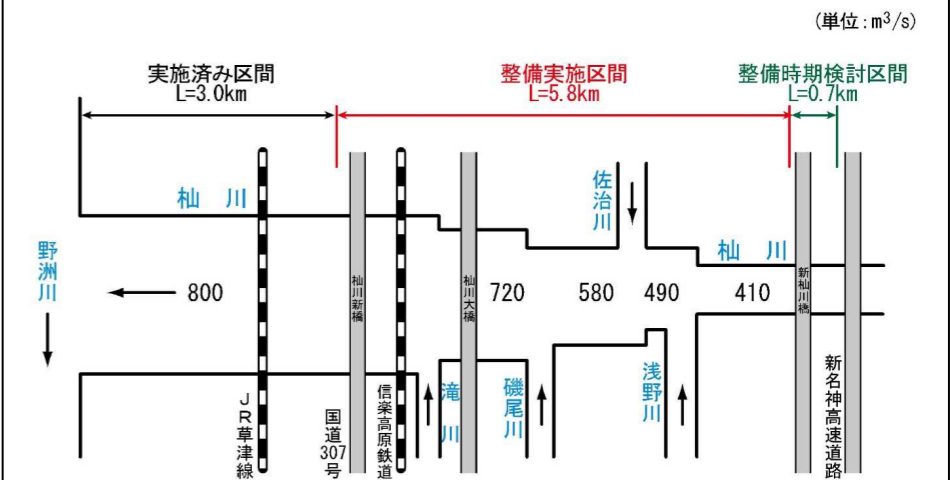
(単位：m$^3$/s)

実施済み区間
L=3.0km

整備実施区間
L=5.8km

整備時期検討区間
L=0.7km

杣　川

佐治川

杣　川

野洲川

800

杣川新橋

杣川大橋

720

580

490

410

新杣川橋

JR草津線

国道307号

信楽高原鉄道

滝川

磯尾川

浅野川

新名神高速道路